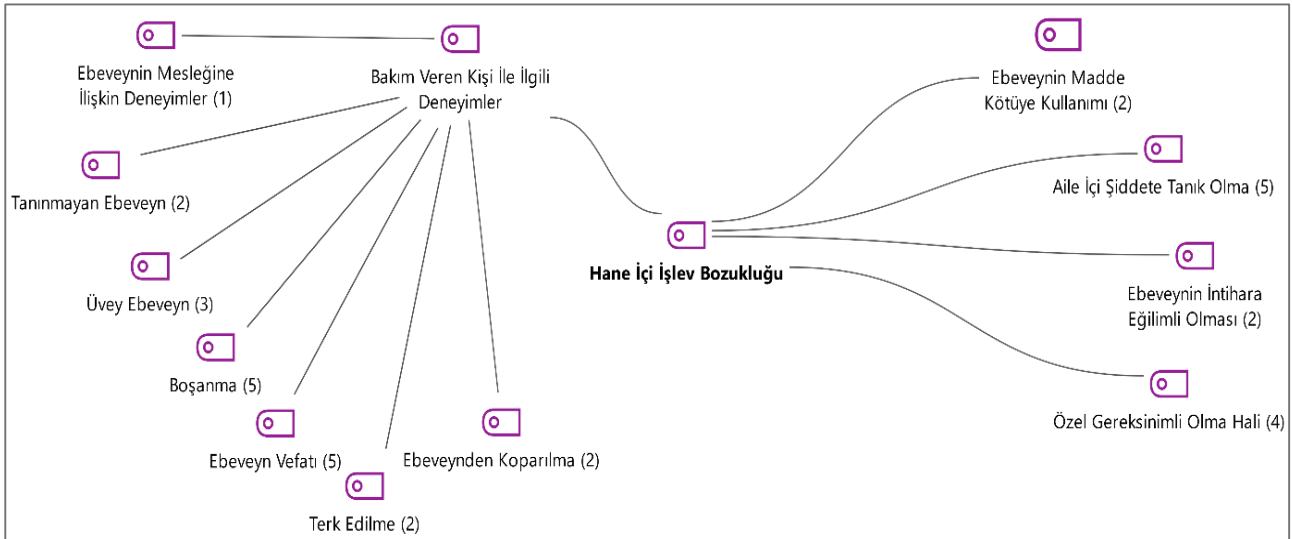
Ebeveynin Mesleğine İlişkin Deneyimler (1)

Bakım Veren Kişi İle İlgili Deneyimler

Ebeveynin Madde Kötüye Kullanımı (2)

Tanınmayan Ebeveyn (2)

Aile İçi Şiddete Tanık Olma (5)

Üvey Ebeveyn (3)

Hane İçi İşlev Bozukluğu

Ebeveynin İntihara Eğilimli Olması (2)

Boşanma (5)

Özel Gereksinimli Olma Hali (4)

Ebeveyn Vefatı (5)

Ebeveynden Koparılma (2)

Terk Edilme (2)